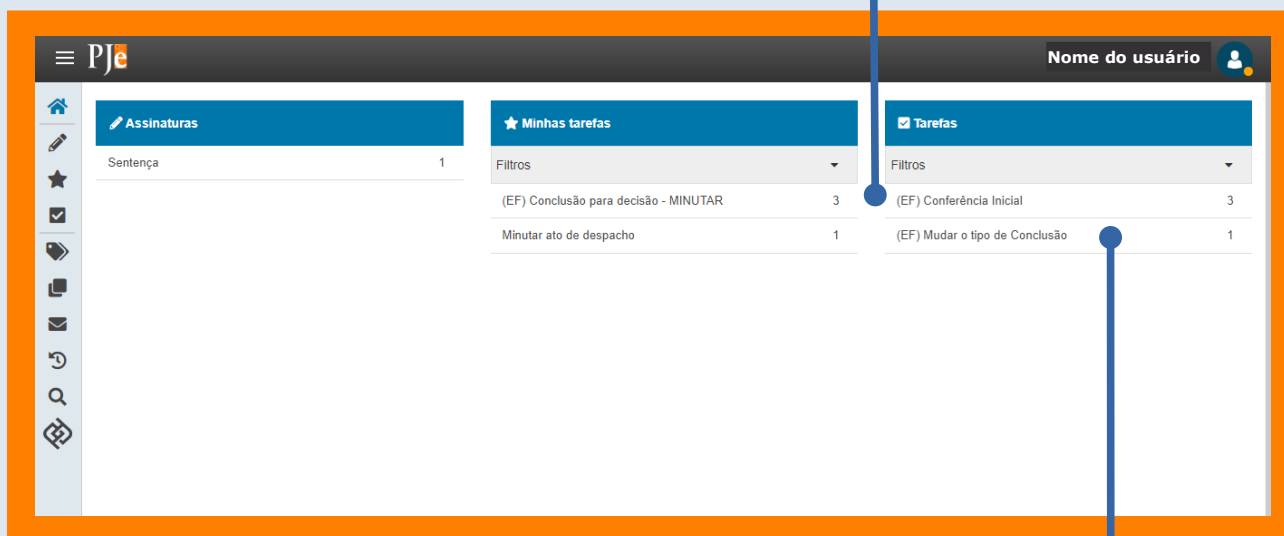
PJe

Nome do usuário

Assinaturas

| Sentença | 1 |
|---|---|

Minhas tarefas

Filtros

| (EF) Conclusão para decisão - MINUTAR | 3 |
|---|---|
| Minutar ato de despacho | 1 |

Tarefas

Filtros

| (EF) Conferência Inicial | 3 |
|---|---|
| (EF) Mudar o tipo de Conclusão | 1 |